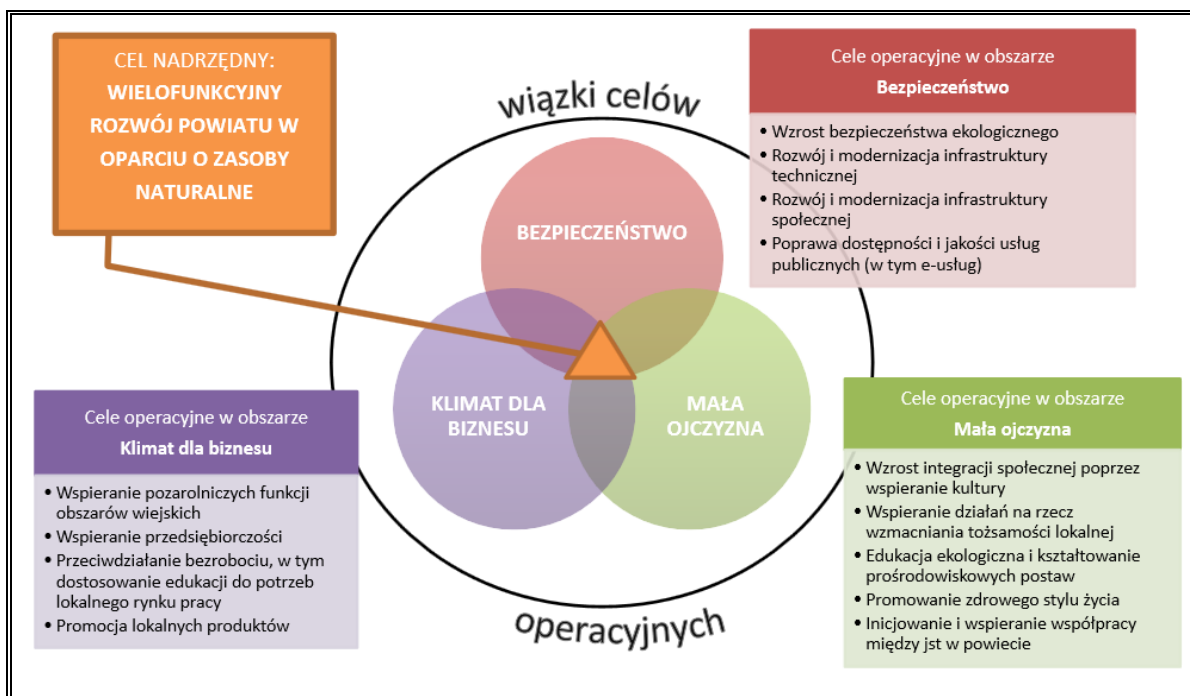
CEL NADRZĘDNY:
WIELOFUNKCYJNY ROZWÓJ POWIATU W OPARCIU O ZASOBY NATURALNE

wiązki celów

Cele operacyjne w obszarze
Bezpieczeństwo

• Wzrost bezpieczeństwa ekologicznego
• Rozwój i modernizacja infrastruktury technicznej
• Rozwój i modernizacja infrastruktury społecznej
• Poprawa dostępności i jakości usług publicznych (w tym e-usług)

BEZPIECZEŃSTWO

KLIMAT DLA BIZNESU

MAŁA OJCZYZNA

Cele operacyjne w obszarze
Klimat dla biznesu

• Wspieranie pozarolniczych funkcji obszarów wiejskich
• Wspieranie przedsiębiorczości
• Przeciwdziałanie bezrobociu, w tym dostosowanie edukacji do potrzeb lokalnego rynku pracy
• Promocja lokalnych produktów

Cele operacyjne w obszarze
Mała ojczyzna

• Wzrost integracji społecznej poprzez wspieranie kultury
• Wspieranie działań na rzecz wzmacniania tożsamości lokalnej
• Edukacja ekologiczna i kształtowanie prośrodowiskowych postaw
• Promowanie zdrowego stylu życia
• Inicjowanie i wspieranie współpracy między jst w powiecie

operacyjnych